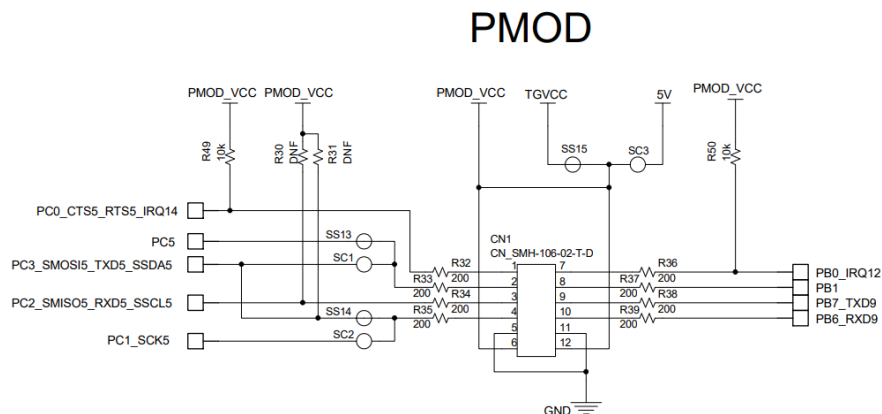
PMOD

PMOD_VCC PMOD_VCC

PMOD_VCC TGVCC 5V

PMOD_VCC

R49 10k

R30 DNF

R31 DNF

SS15 SC3

R50 10k

PC0_CTS5_RTS5_IRQ14

PC5

PC3_SMOSI5_TXD5_SSDA5

PC2_SMISO5_RXD5_SSCL5

PC1_SCK5

SS13

SC1

SS14

SC2

R32

R33 200

200 R34

R35 200

200

CN1

CN_SMH-106-02-T-D

1 7

2 8

3 9

4 10

5 11

6 12

R36

R37 200

200 R38

R39 200

200

PB0_IRQ12

PB1

PB7_TXD9

PB6_RXD9

GND